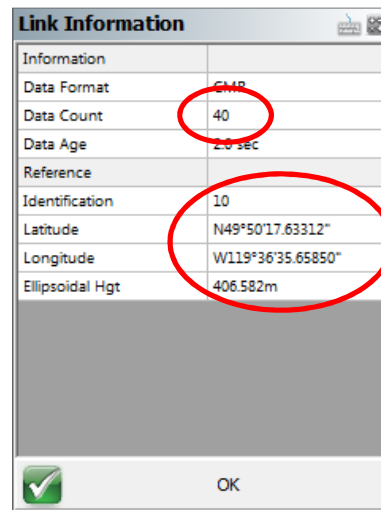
Link Information

| Information | |
|---|---|
| Data Format | CMR |
| Data Count | 40 |
| Data Age | 2.0 sec |
| Reference | |
| Identification | 10 |
| Latitude | N49°50'17.63312" |
| Longitude | W119°36'35.65850" |
| Ellipsoidal Hgt | 406.582m |

OK